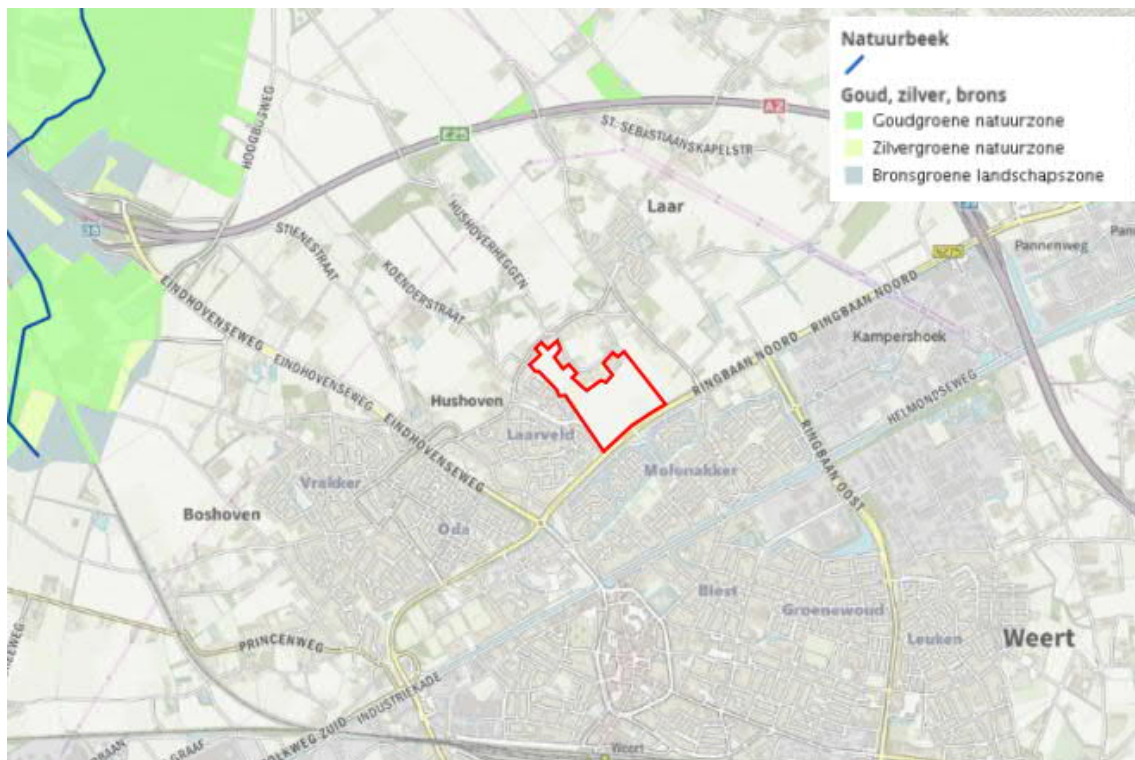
Natuurbeek

Goud, zilver, brons
Goudgroene natuurzone
Zilvergroene natuurzone
Bronsgroene landschapszone

HOOGBUSWEG
A2
A2
ST.-SEBASTIAANSKAPELSTR
Laar
Pannenweg
Pan
N275
STIENESTRAAT
HUSHOVERHEGGEN
KOENDERSTRAAT
EINDHOVENSEWEG
EINDHOVENSEWEG
EINDHOVENSEWEG
EINDHOVENSEWEG
RINGBAAN NOORD
RINGBAAN NOORD
Kampershoek
HELMONDSEWEG
Hushoven
Laarveld
Molenakker
RINGBAAN OOST
Vrakker
Boshoven
Oda
Biest
Groenewoud
Leuken
Weert
PRINCENWEG
INDUSTRIEKADE
RINGBAAN ZUID
GRAAF
BAAN
Weert